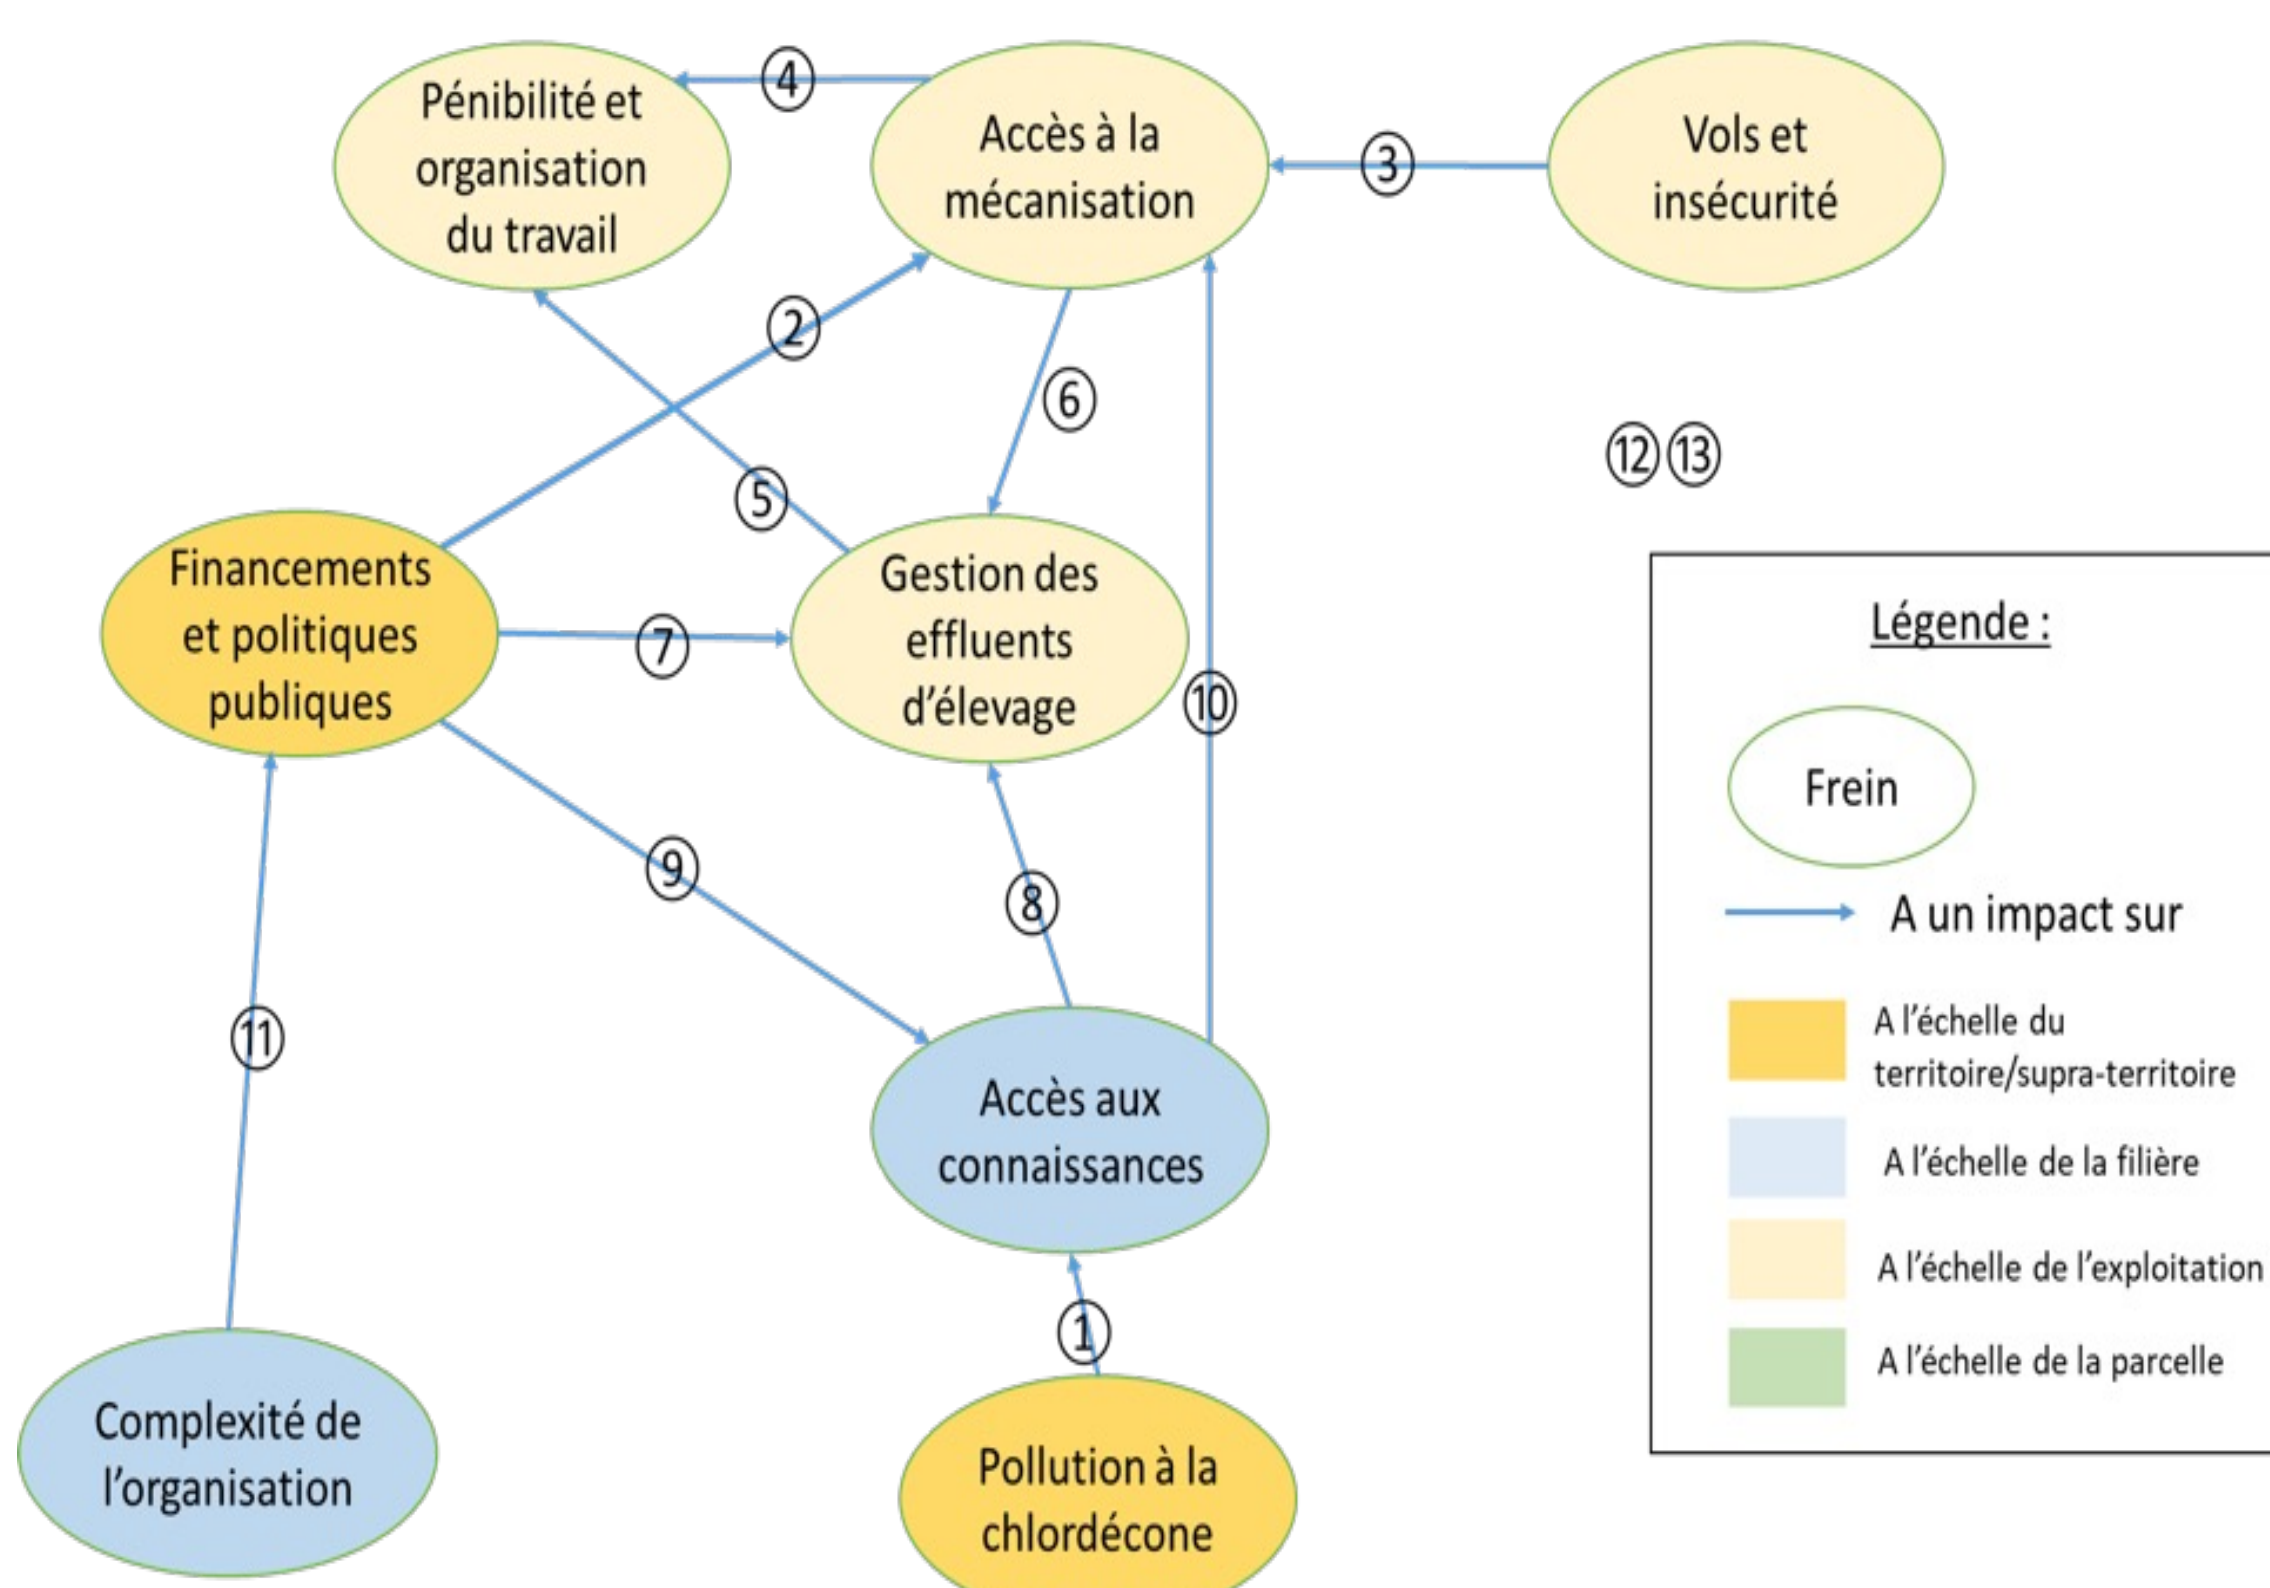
Pénibilité et organisation du travail

④

Accès à la mécanisation

③

Vols et insécurité

②

⑥

⑤

⑫ ⑬

Financements et politiques publiques

⑦

Gestion des effluents d'élevage

⑩

Légende :

Frein

A un impact sur

A l'échelle du territoire/supra-territoire

A l'échelle de la filière

A l'échelle de l'exploitation

A l'échelle de la parcelle

⑨

⑧

⑪

Accès aux connaissances

①

Complexité de l'organisation

Pollution à la chlordécone